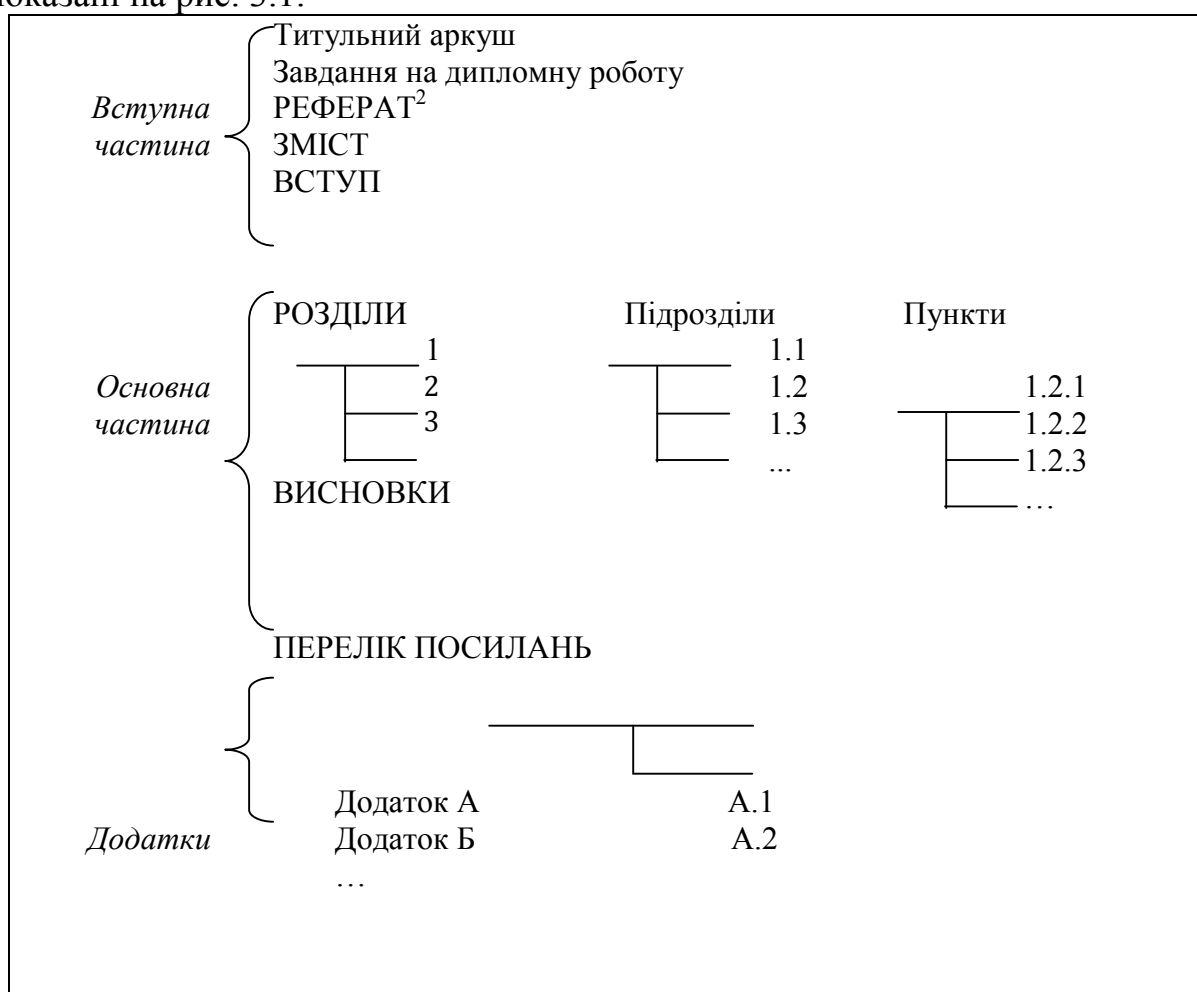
показані на рис. 3.1.

Вступна частина

Титульний аркуш
Завдання на дипломну роботу
РЕФЕРАТ$^2$
ЗМІСТ
ВСТУП

Основна частина

РОЗДІЛИ
1
2
3

Підрозділи
1.1
1.2
1.3
...

Пункти
1.2.1
1.2.2
1.2.3
…

ВИСНОВКИ

ПЕРЕЛІК ПОСИЛАНЬ

Додатки

Додаток А
Додаток Б
…

А.1
А.2